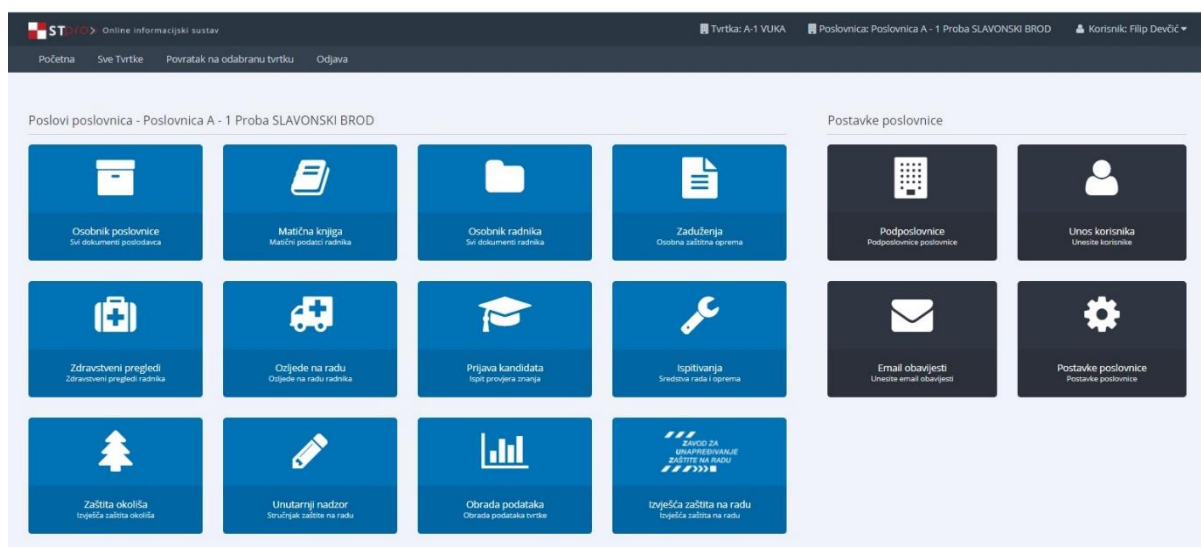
STpro> Online informacijski sustav

Tvrtka: A-1 VUKA Poslovnica: Poslovnica A - 1 Proba SLAVONSKI BROD Korisnik: Filip Devčić

Početna Sve Tvrtke Povratak na odabranu tvrtku Odjava

Poslovi poslovnica - Poslovnica A - 1 Proba SLAVONSKI BROD

Osobnik poslovnice
Svi dokumenti poslodavca

Matična knjiga
Matični podatci radnika

Osobnik radnika
Svi dokumenti radnika

Zaduženja
Osobna zaštitna oprema

Zdravstveni pregledi
Zdravstveni pregledi radnika

Ozljede na radu
Ozljede na radu radnika

Prijava kandidata
Ispit provjera znanja

Ispitivanja
Sredstva rada i oprema

Zaštita okoliša
Izvješća zaštita okoliša

Unutarnji nadzor
Stručnjak zaštite na radu

Obrada podataka
Obrada podataka tvrtke

ZAVOD ZA UNAPREĐIVANJE ZAŠTITE NA RADU

Izvješća zaštita na radu
Izvješća zaštita na radu

Postavke poslovnice

Podposlovnice
Podposlovnice poslovnice

Unos korisnika
Unesite korisnike

Email obavijesti
Unesite email obavijesti

Postavke poslovnice
Postavke poslovnice